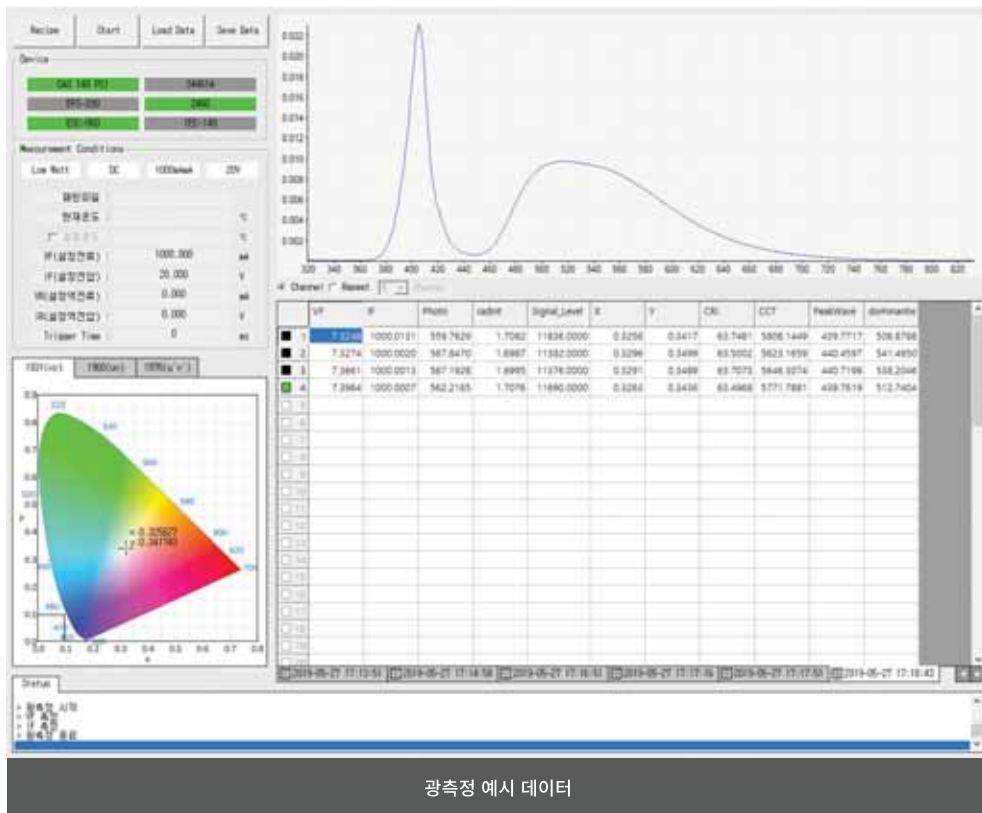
Reslow | Start | Load Data | Save Data

Device

CAS 140 PCI | 2400A
EPC-200 | 2400
ESS-1RO | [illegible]

Measurement Conditions

Low Watt | DC | 1000mA | 20V

채널정보 :
현재온도 : ℃
설정온도 ℃
IF(설정전류) : 1000.000 mA
VF(설정전압) : 20.000 V
IR(설정역전류) : 0.000 mA
VR(설정역전압) : 0.000 V
Trigger Time : 0 ms

1931(xy) | 1960(uv) | 1976(u'v')

x 0.32527
y 0.34793

0.002 0.004 0.006 0.008 0.010 0.012 0.014 0.016 0.018 0.020 0.022

320 340 360 380 400 420 440 460 480 500 520 540 560 580 600 620 640 660 680 700 720 740 760 780 800 820

Channel Repeat 1

| | VF | IF | Photo | radInt | Signal_Level | X | Y | CRI | CCT | PeakWave | dominantw |
|---|---|---|---|---|---|---|---|---|---|---|---|
| 1 | 7.3248 | 1000.0131 | 559.7629 | 1.7082 | 11836.0000 | 0.3256 | 0.3417 | 63.7481 | 5806.1449 | 439.7717 | 509.8798 |
| 2 | 7.3274 | 1000.0020 | 567.8470 | 1.6987 | 11382.0000 | 0.3296 | 0.3499 | 63.5002 | 5623.1659 | 440.4597 | 541.4950 |
| 3 | 7.3661 | 1000.0013 | 567.1928 | 1.6995 | 11376.0000 | 0.3291 | 0.3499 | 63.7073 | 5646.9274 | 440.7199 | 538.2046 |
| 4 | 7.3964 | 1000.0007 | 562.2165 | 1.7076 | 11690.0000 | 0.3263 | 0.3436 | 63.4968 | 5771.7881 | 439.7619 | 512.7404 |
| 5 | | | | | | | | | | | |
| 6 | | | | | | | | | | | |
| 7 | | | | | | | | | | | |
| 8 | | | | | | | | | | | |
| 9 | | | | | | | | | | | |
| 10 | | | | | | | | | | | |
| 11 | | | | | | | | | | | |
| 12 | | | | | | | | | | | |
| 13 | | | | | | | | | | | |
| 14 | | | | | | | | | | | |
| 15 | | | | | | | | | | | |
| 16 | | | | | | | | | | | |
| 17 | | | | | | | | | | | |
| 18 | | | | | | | | | | | |
| 19 | | | | | | | | | | | |
| 20 | | | | | | | | | | | |

2019-05-27 17:13:51 | 2019-05-27 17:14:58 | 2019-05-27 17:16:51 | 2019-05-27 17:17:16 | 2019-05-27 17:17:51 | 2019-05-27 17:18:42

Status

> 광측정 시작
> IF 측정
> IF 측정
> 광측정 종료

광측정 예시 데이터